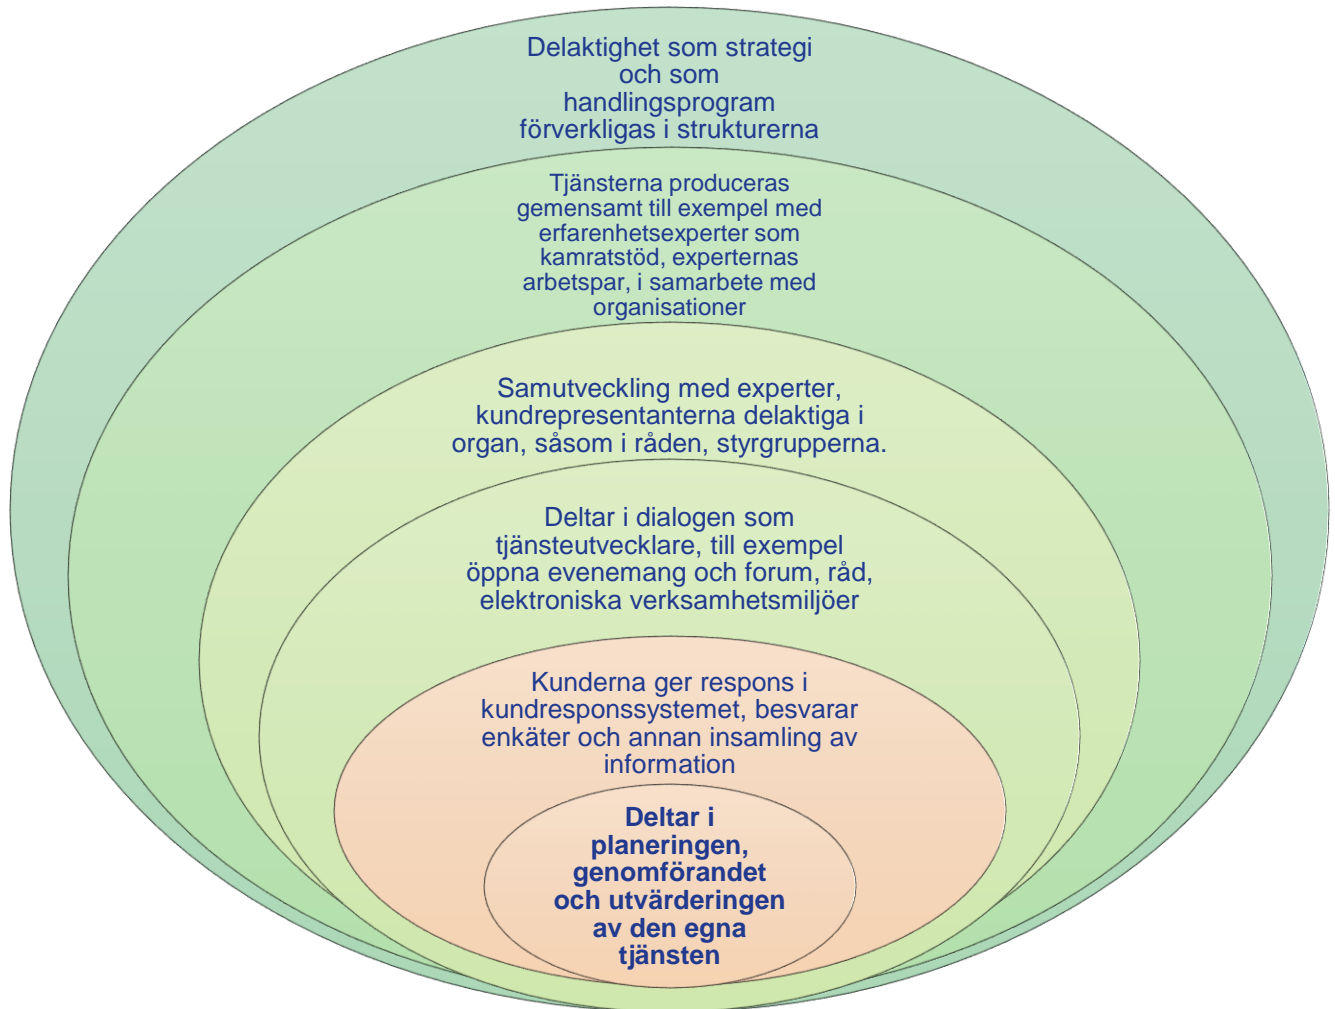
Delaktighet som strategi och som handlingsprogram förverkligas i strukturerna

Tjänsterna produceras gemensamt till exempel med erfarenhetsexperter som kamratstöd, experternas arbetspar, i samarbete med organisationer

Samutveckling med experter, kundrepresentanterna delaktiga i organ, såsom i råden, styrgrupperna.

Deltar i dialogen som tjänsteutvecklare, till exempel öppna evenemang och forum, råd, elektroniska verksamhetsmiljöer

Kunderna ger respons i kundresponssystemet, besvarar enkäter och annan insamling av information

Deltar i planeringen, genomförandet och utvärderingen av den egna tjänsten